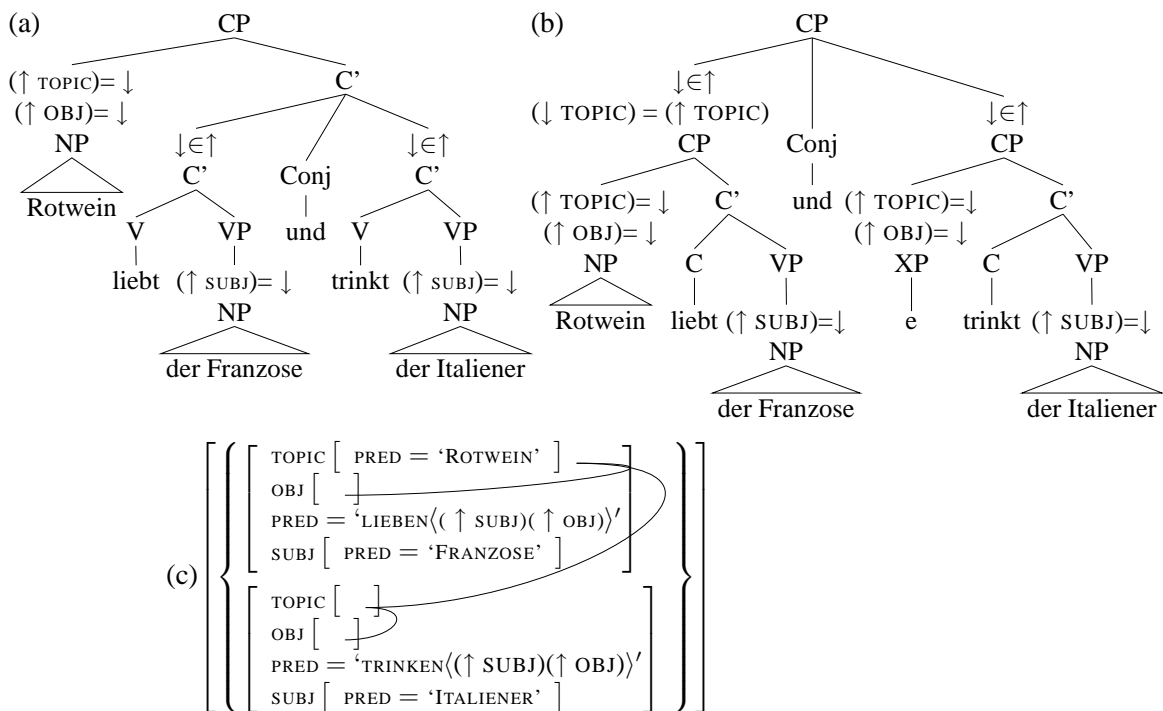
(a)

CP

($\uparrow$ TOPIC)= $\downarrow$
($\uparrow$ OBJ)= $\downarrow$
NP
Rotwein

C'

$\downarrow\in\uparrow$
C'
V
liebt
VP
($\uparrow$ SUBJ)= $\downarrow$
NP
der Franzose

Conj
und

$\downarrow\in\uparrow$
C'
V
trinkt
VP
($\uparrow$ SUBJ)= $\downarrow$
NP
der Italiener

(b)

CP

$\downarrow\in\uparrow$
($\downarrow$ TOPIC) = ($\uparrow$ TOPIC)
CP
($\uparrow$ TOPIC)= $\downarrow$
($\uparrow$ OBJ)= $\downarrow$
NP
Rotwein
C'
C
liebt
VP
($\uparrow$ SUBJ)=$\downarrow$
NP
der Franzose

Conj
und

$\downarrow\in\uparrow$
CP
($\uparrow$ TOPIC)=$\downarrow$
($\uparrow$ OBJ)= $\downarrow$
XP
e
C'
C
trinkt
VP
($\uparrow$ SUBJ)=$\downarrow$
NP
der Italiener

(c)

TOPIC [ PRED = 'ROTWEIN' ]
OBJ [ ]
PRED = 'LIEBEN$\langle$( $\uparrow$ SUBJ)( $\uparrow$ OBJ)$\rangle$'
SUBJ [ PRED = 'FRANZOSE' ]

TOPIC [ ]
OBJ [ ]
PRED = 'TRINKEN$\langle$($\uparrow$ SUBJ)($\uparrow$ OBJ)$\rangle$'
SUBJ [ PRED = 'ITALIENER' ]